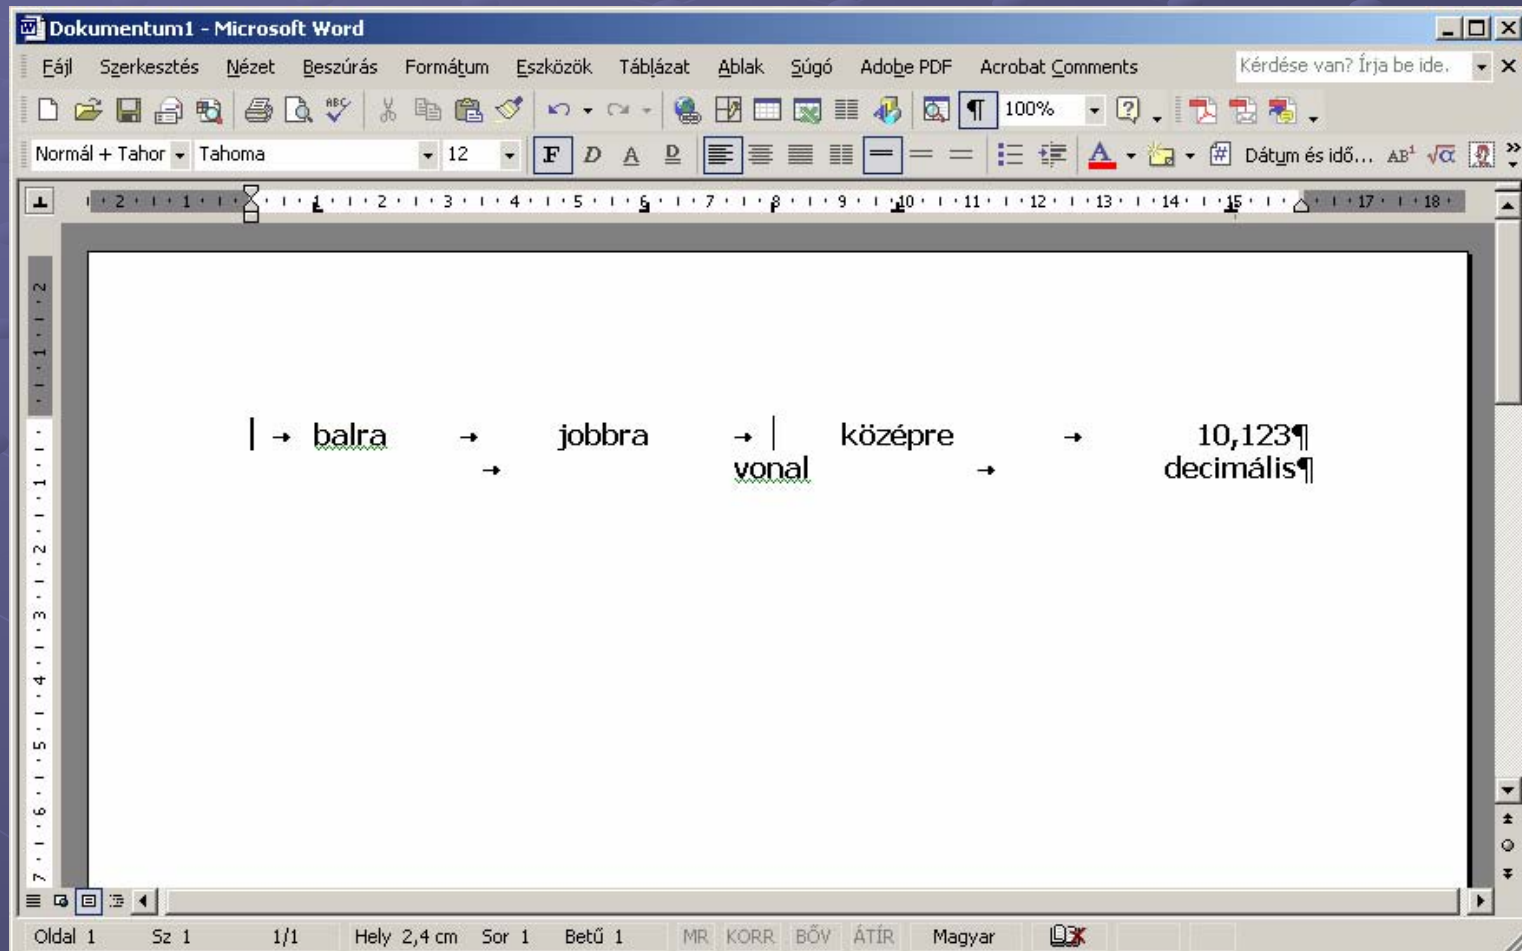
Dokumentum1 - Microsoft Word

Fájl Szerkesztés Nézet Beszúrás Formátum Eszközök Táblázat Ablak Súgó Adobe PDF Acrobat Comments

Kérdése van? Írja be ide.

100%

Normál + Tahor Tahoma 12 F D A D Dátum és idő...

2 1 1 2 3 4 5 6 7 8 9 10 11 12 13 14 15 17 18

balra jobbra középre 10,123¶
vonal decimális¶

Oldal 1 Sz 1 1/1 Hely 2,4 cm Sor 1 Betű 1 MR KORR BŐV ÁTÍR Magyar